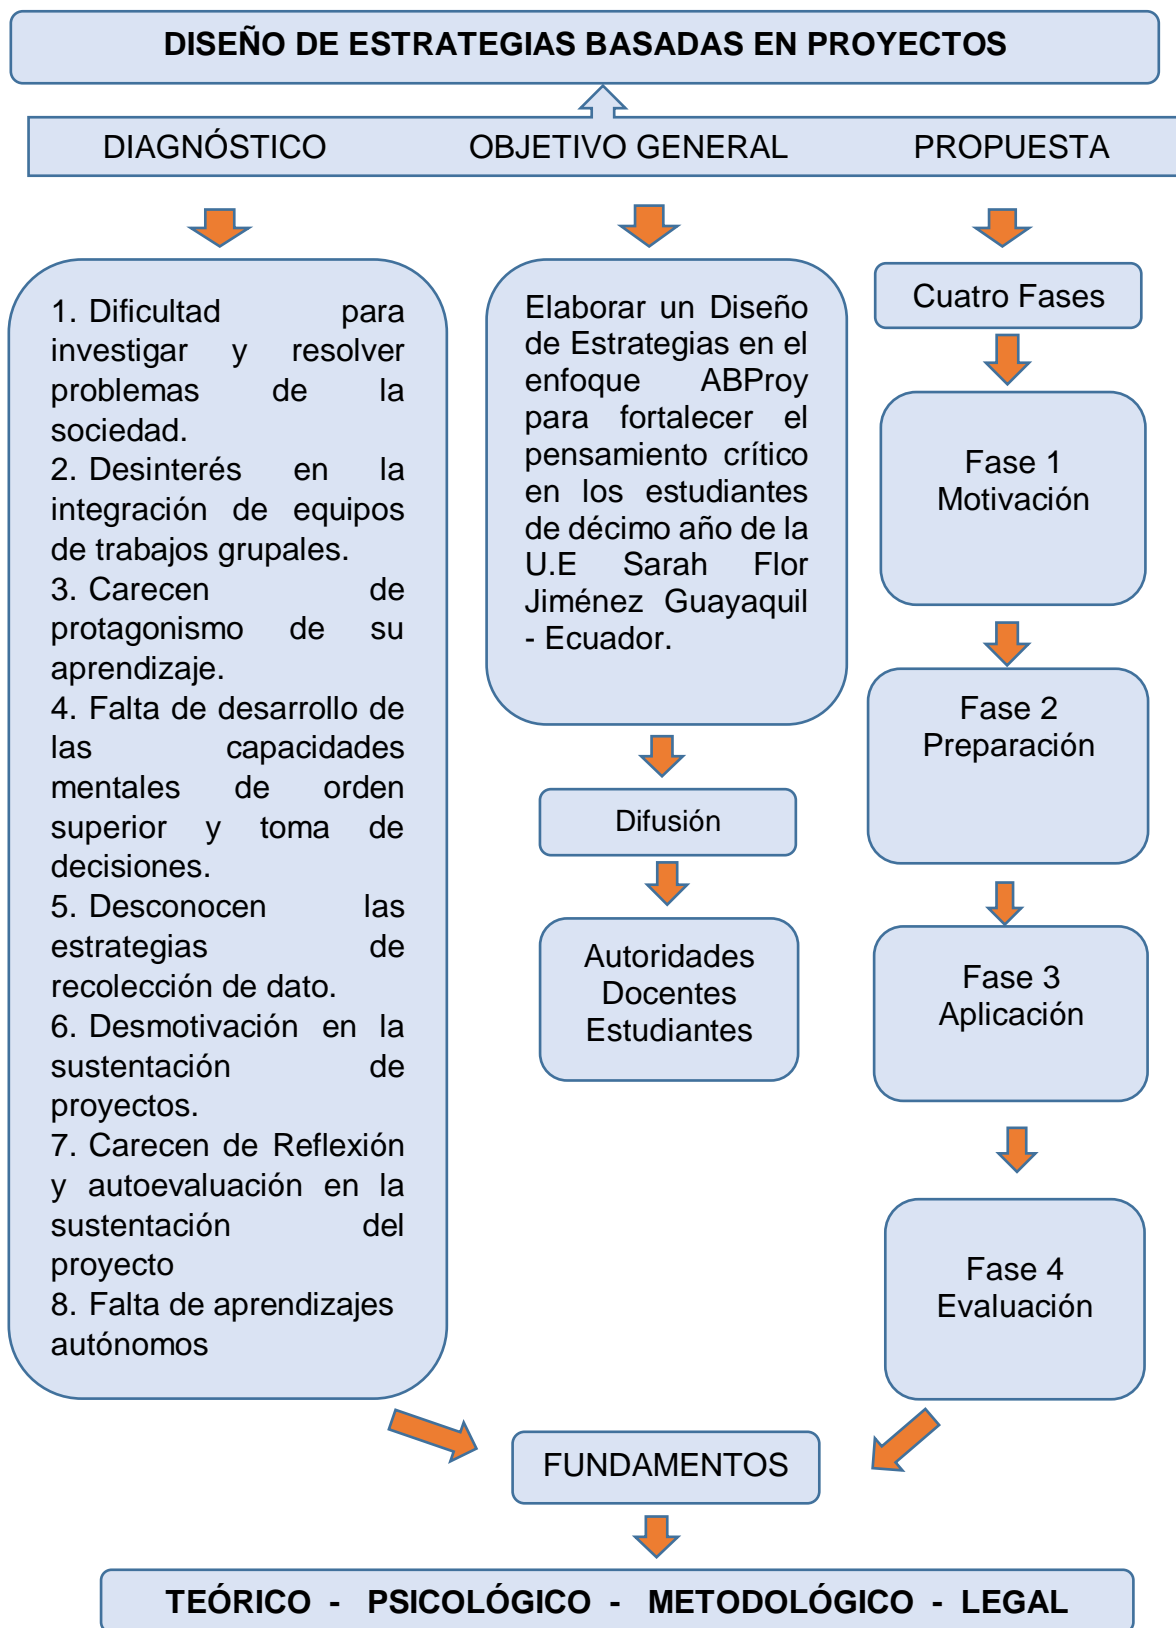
DISEÑO DE ESTRATEGIAS BASADAS EN PROYECTOS

DIAGNÓSTICO OBJETIVO GENERAL PROPUESTA

1. Dificultad para investigar y resolver problemas de la sociedad.
2. Desinterés en la integración de equipos de trabajos grupales.
3. Carecen de protagonismo de su aprendizaje.
4. Falta de desarrollo de las capacidades mentales de orden superior y toma de decisiones.
5. Desconocen las estrategias de recolección de dato.
6. Desmotivación en la sustentación de proyectos.
7. Carecen de Reflexión y autoevaluación en la sustentación del proyecto
8. Falta de aprendizajes autónomos

Elaborar un Diseño de Estrategias en el enfoque ABProy para fortalecer el pensamiento crítico en los estudiantes de décimo año de la U.E Sarah Flor Jiménez Guayaquil - Ecuador.

Difusión

Autoridades
Docentes
Estudiantes

Cuatro Fases

Fase 1
Motivación

Fase 2
Preparación

Fase 3
Aplicación

Fase 4
Evaluación

FUNDAMENTOS

TEÓRICO - PSICOLÓGICO - METODOLÓGICO - LEGAL